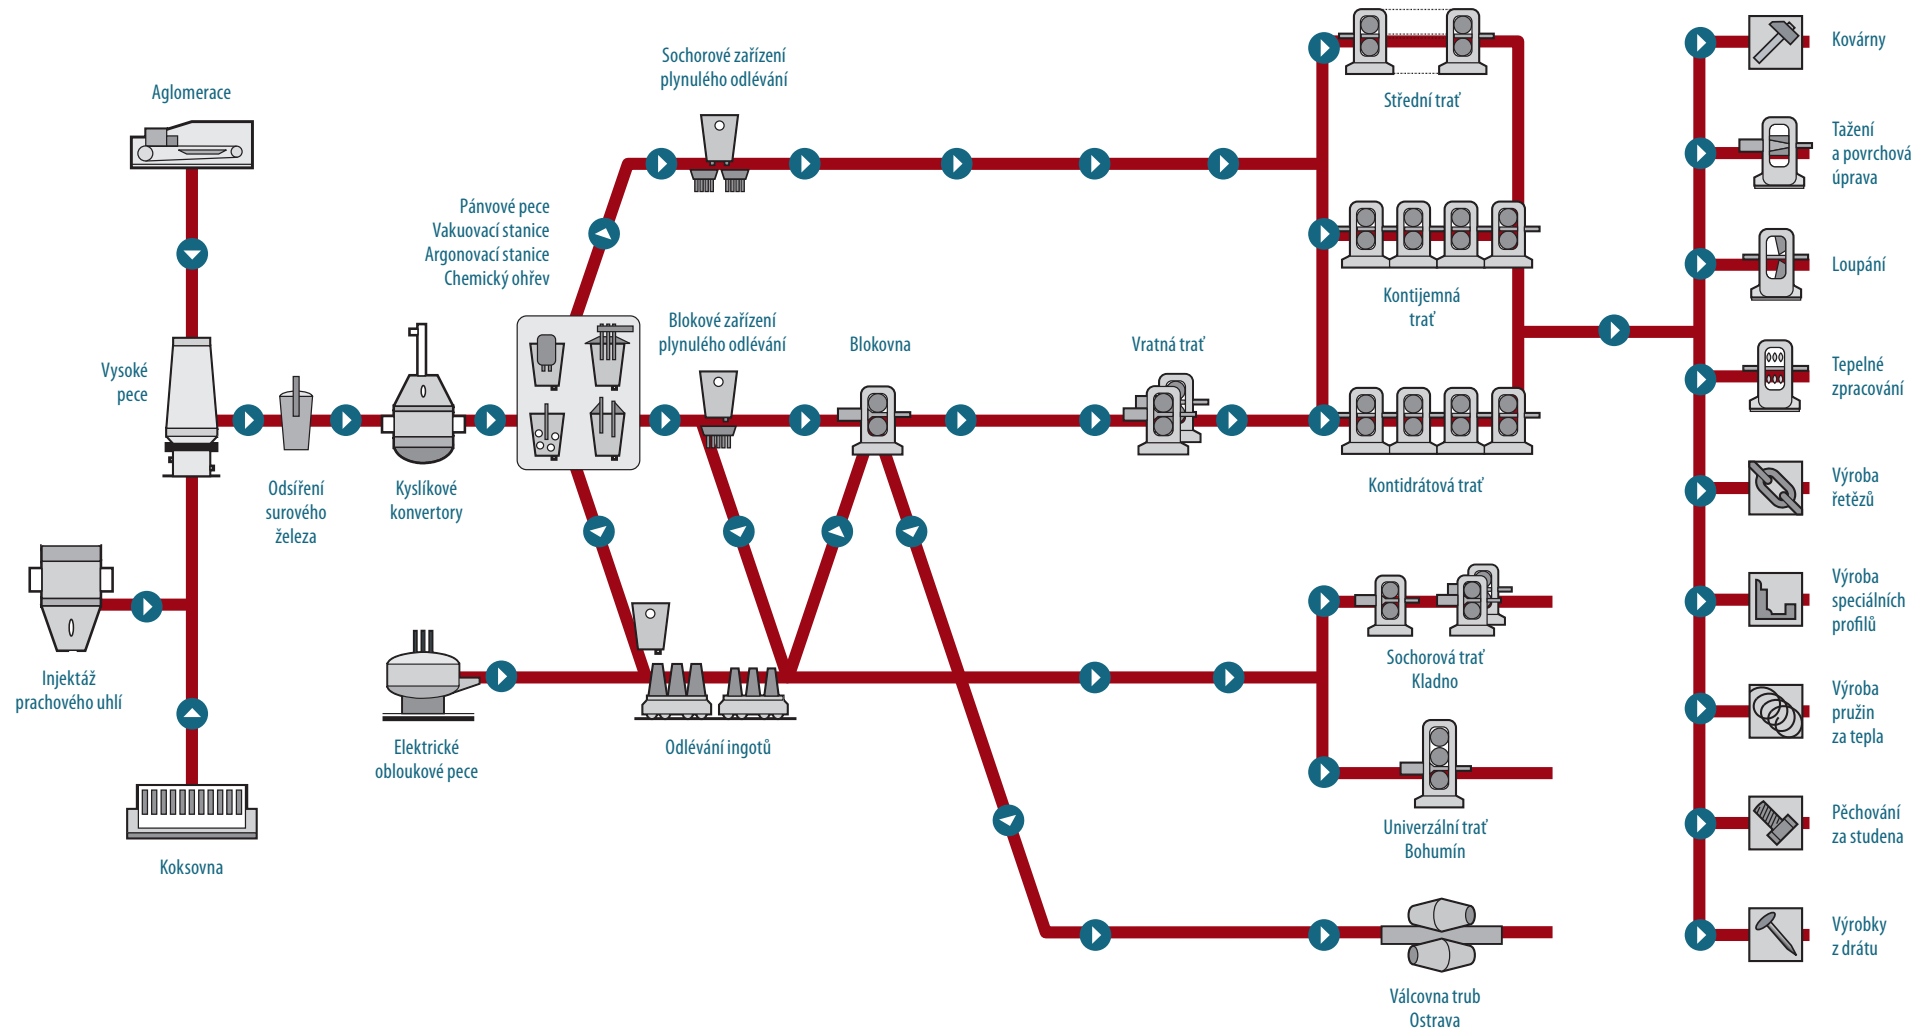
Aglomerace

Vysoké pece

Injektáž prachového uhlí

Koksovna

Odsíření surového železa

Kyslíkové konvertory

Pánvové pece
Vakuovací stanice
Argonovací stanice
Chemický ohřev

Sochorové zařízení plynulého odlévání

Blokové zařízení plynulého odlévání

Blokovna

Vratná trať

Elektrické obloukové pece

Odlévání ingotů

Střední trať

Kontijemná trať

Kontidrátová trať

Sochorová trať Kladno

Univerzální trať Bohumín

Válcovna trub Ostrava

Kovárny

Tažení a povrchová úprava

Loupání

Tepelné zpracování

Výroba řetězů

Výroba speciálních profilů

Výroba pružin za tepla

Pěchování za studena

Výrobky z drátu